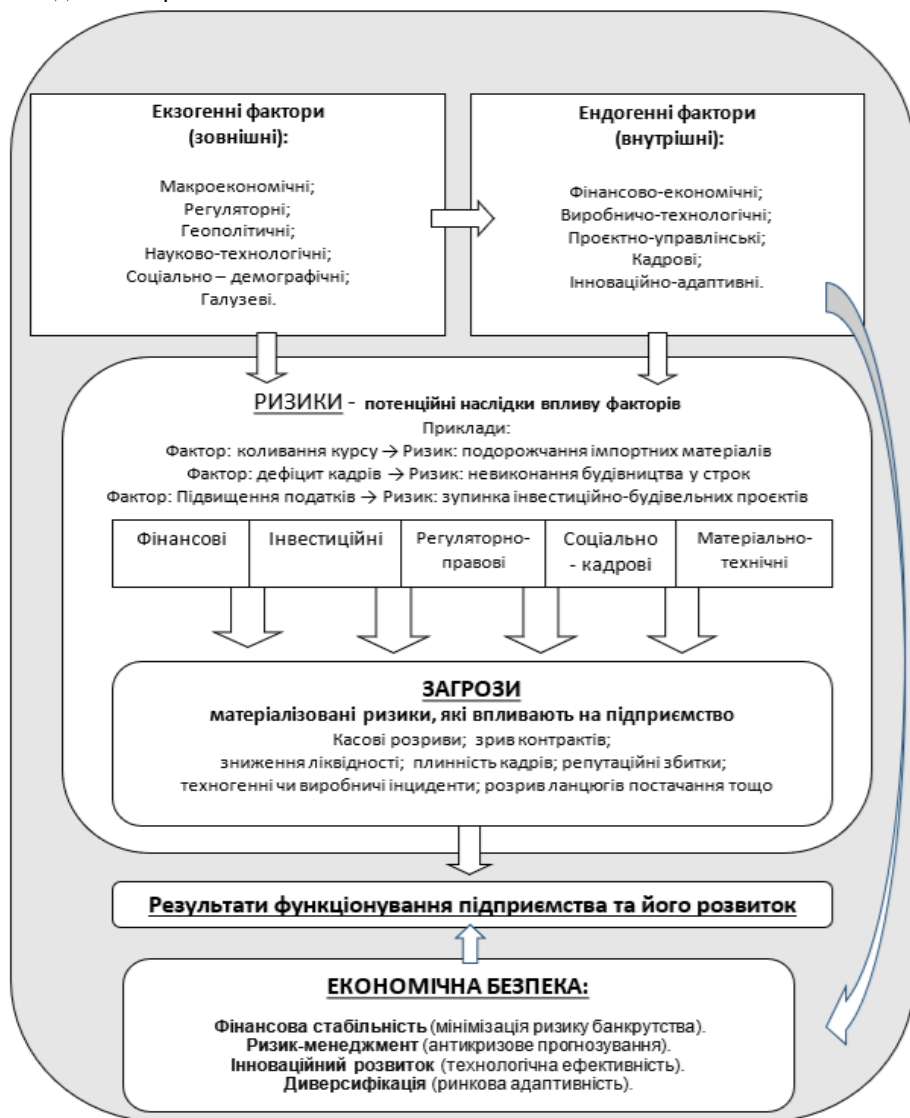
Екзогенні фактори (зовнішні):

Макроекономічні;
Регуляторні;
Геополітичні;
Науково-технологічні;
Соціально – демографічні;
Галузеві.

Ендогенні фактори (внутрішні):

Фінансово-економічні;
Виробничо-технологічні;
Проєктно-управлінські;
Кадрові;
Інноваційно-адаптивні.

РИЗИКИ - потенційні наслідки впливу факторів
Приклади:
Фактор: коливання курсу → Ризик: подорожчання імпортних матеріалів
Фактор: дефіцит кадрів → Ризик: невиконання будівництва у строк
Фактор: Підвищення податків → Ризик: зупинка інвестиційно-будівельних проєктів

| Фінансові | Інвестиційні | Регуляторно-правові | Соціально - кадрові | Матеріально-технічні |
|---|---|---|---|---|

ЗАГРОЗИ
матеріалізовані ризики, які впливають на підприємство
Касові розриви; зрив контрактів;
зниження ліквідності; плинність кадрів; репутаційні збитки;
техногенні чи виробничі інциденти; розрив ланцюгів постачання тощо

Результати функціонування підприємства та його розвиток

ЕКОНОМІЧНА БЕЗПЕКА:

Фінансова стабільність (мінімізація ризику банкрутства).
Ризик-менеджмент (антикризове прогнозування).
Інноваційний розвиток (технологічна ефективність).
Диверсифікація (ринкова адаптивність).